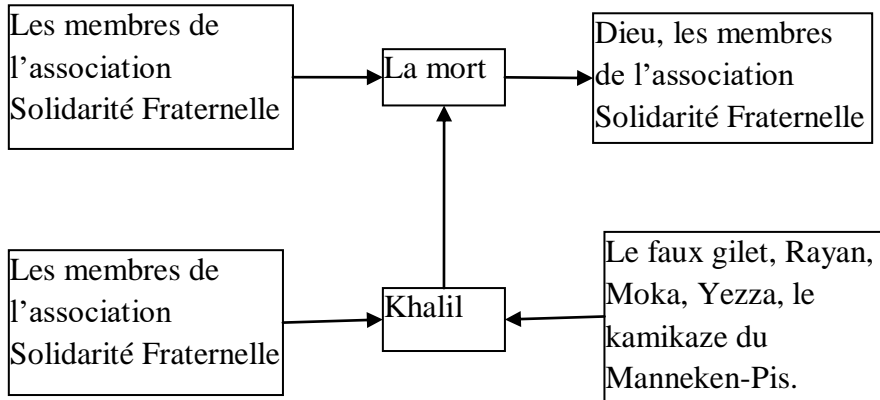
Les membres de l’association Solidarité Fraternelle

La mort

Dieu, les membres de l’association Solidarité Fraternelle

Les membres de l’association Solidarité Fraternelle

Khalil

Le faux gilet, Rayan, Moka, Yezza, le kamikaze du Manneken-Pis.